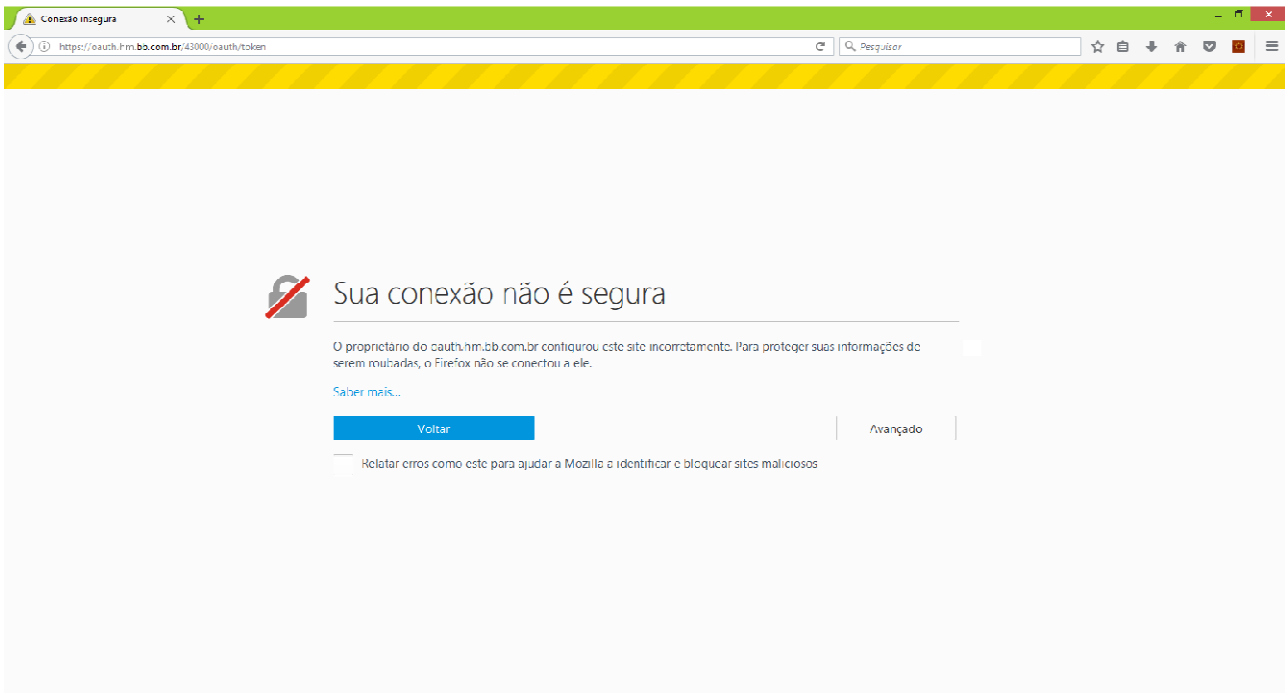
Conexão insegura

https://oauth.hm.bb.com.br:43000/oauth/token

Pesquisar

Sua conexão não é segura

O proprietário de oauth.hm.bb.com.br configurou este site incorretamente. Para proteger suas informações de serem roubadas, o Firefox não se conectou a ele.

Saber mais...

Voltar

Avançado

Relatar erros como este para ajudar a Mozilla a identificar e bloquear sites maliciosos